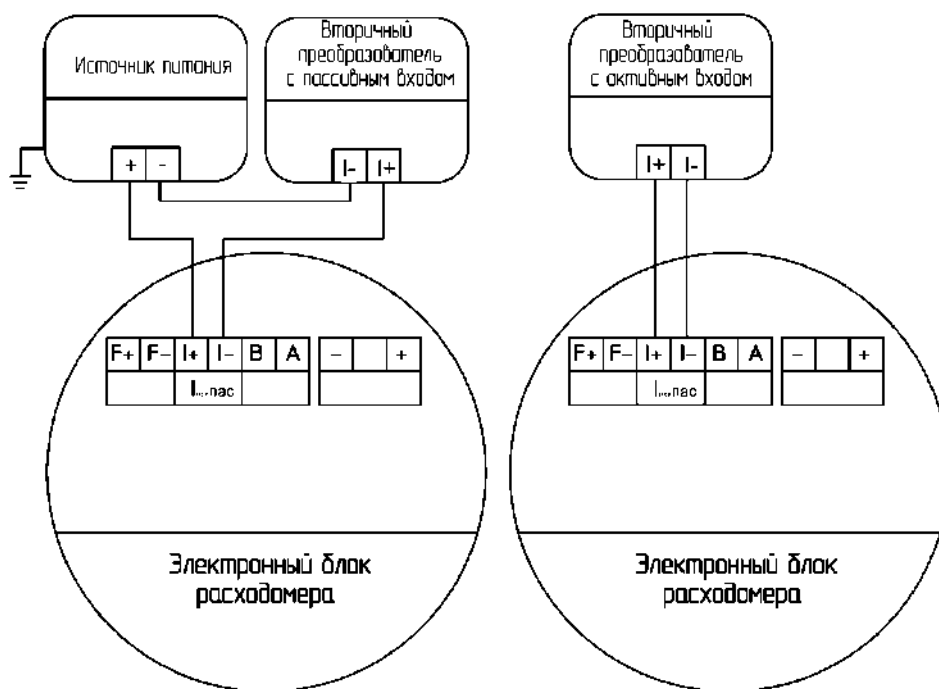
Источник питания

Вторичный преобразователь с пассивным входом

+ -

I- I+

Вторичный преобразователь с активным входом

I+ I-

F+ F– I+ I– B A

I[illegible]пас

– +

Электронный блок расходомера

F+ F– I+ I– B A

I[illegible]пас

– +

Электронный блок расходомера